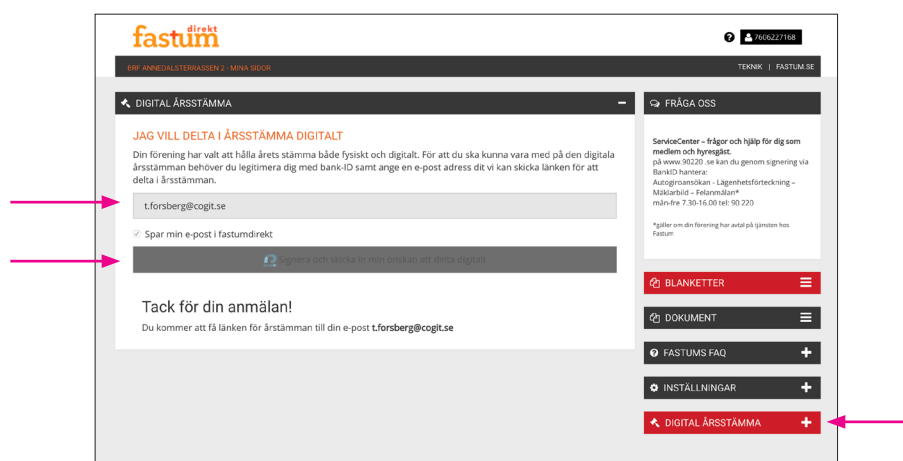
fastum direkt

?

7606227168

BRF ANNEDALSTERRASSEN 2 - MINA SIDOR

TEKNIK | FASTUM.SE

DIGITAL ÅRSSTÄMMA

JAG VILL DELTA I ÅRSSTÄMMA DIGITALT

Din förening har valt att hålla årets stämma både fysiskt och digitalt. För att du ska kunna vara med på den digitala årsstämman behöver du legitimera dig med bank-ID samt ange en e-post adress dit vi kan skicka länken för att delta i årsstämman.

t.forsberg@cogit.se

Spar min e-post i fastumdirekt

Signera och skicka in min önskan att delta digitalt

Tack för din anmälan!

Du kommer att få länken för årstämman till din e-post t.forsberg@cogit.se

FRÅGA OSS

ServiceCenter – frågor och hjälp för dig som medlem och hyresgäst.
på www.90220 .se kan du genom signering via BankID hantera:
Autogiroansökan - Lägenhetsförteckning – Mäklarbild – Felanmälan*
mån-fre 7.30-16.00 tel: 90 220

*gäller om din förening har avtal på tjänsten hos Fastum

BLANKETTER

DOKUMENT

FASTUMS FAQ

INSTÄLLNINGAR

DIGITAL ÅRSSTÄMMA